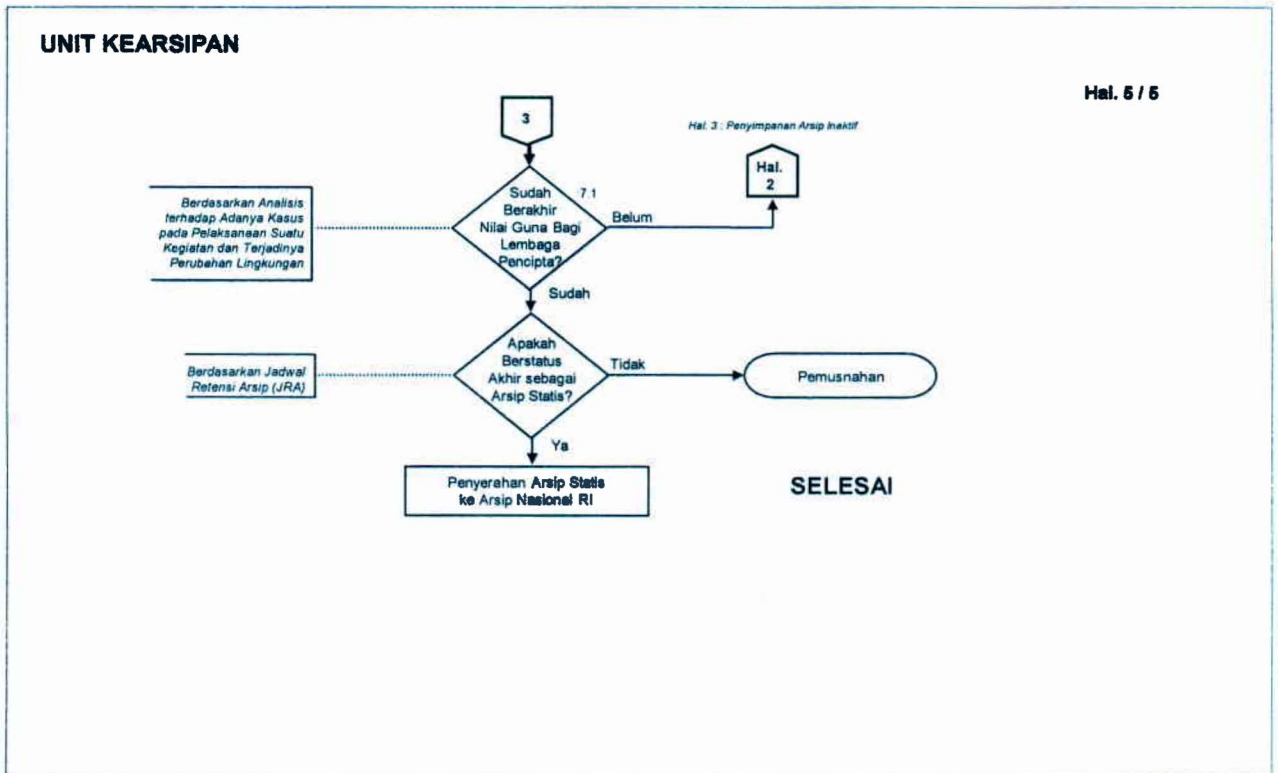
UNIT KEARSIPAN

Hal. 5 / 5

3

Hal. 3 : Penyimpanan Arsip Inaktif

Hal. 2

Berdasarkan Analisis terhadap Adanya Kasus pada Pelaksanaan Suatu Kegiatan dan Terjadinya Perubahan Lingkungan

Sudah Berakhir Nilai Guna Bagi Lembaga Pencipta?

7.1

Belum

Sudah

Berdasarkan Jadwal Retensi Arsip (JRA)

Apakah Berstatus Akhir sebagai Arsip Statis?

Tidak

Pemusnahan

Ya

Penyerahan Arsip Statis ke Arsip Nasional RI

SELESAI